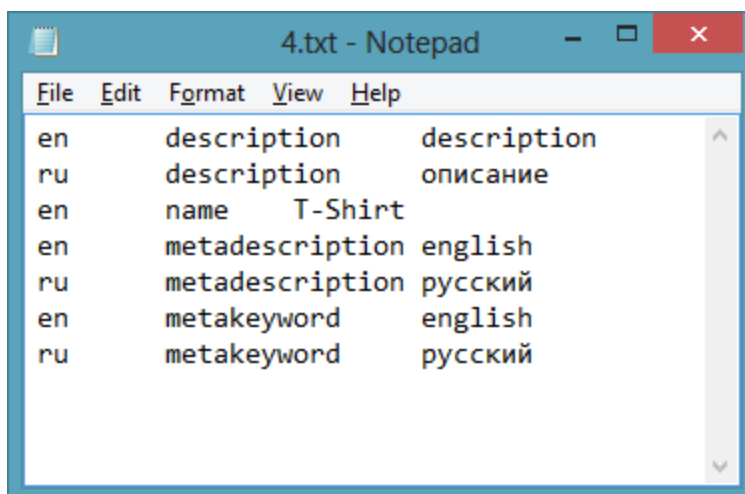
4.txt - Notepad

File Edit Format View Help

en	description	description
ru	description	описание
en	name	T-Shirt
en	metadescription	english
ru	metadescription	русский
en	metakeyword	english
ru	metakeyword	русский